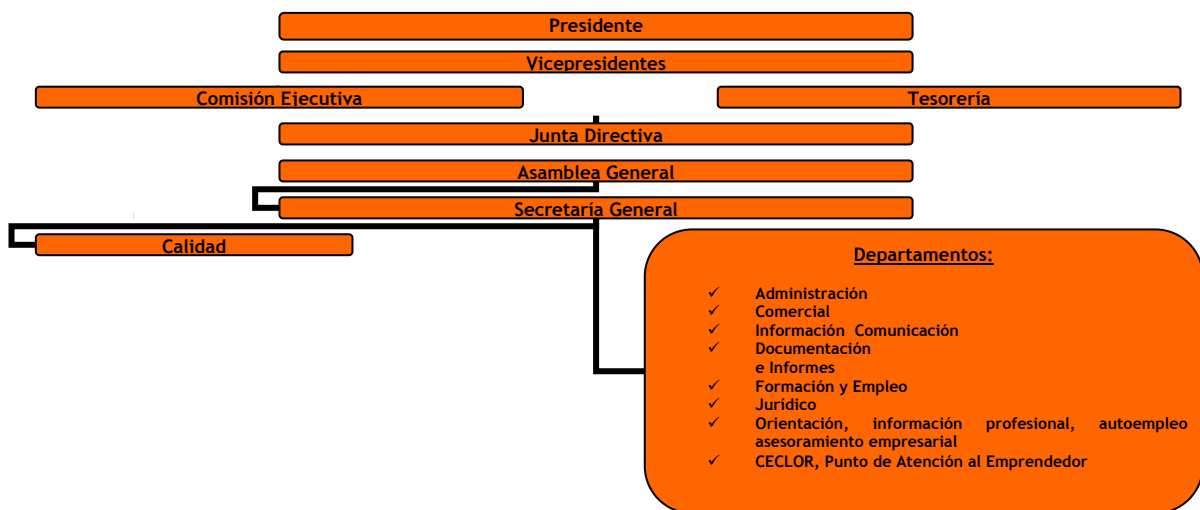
Presidente

Vicepresidentes

Comisión Ejecutiva

Tesorería

Junta Directiva

Asamblea General

Secretaría General

Calidad

Departamentos:

- ✓ Administración
- ✓ Comercial
- ✓ Información Comunicación
- ✓ Documentación e Informes
- ✓ Formación y Empleo
- ✓ Jurídico
- ✓ Orientación, información profesional, autoempleo asesoramiento empresarial
- ✓ CECLOR, Punto de Atención al Emprendedor